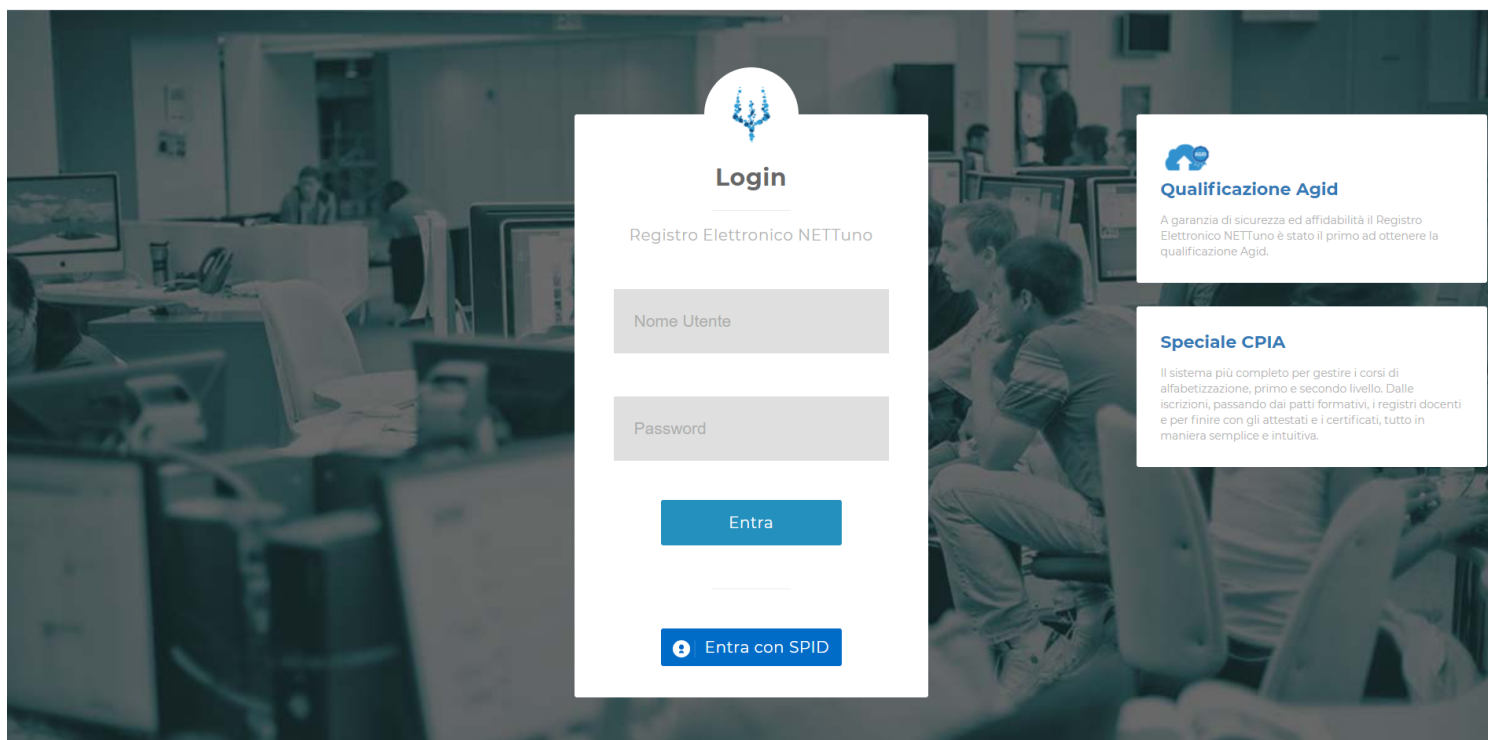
Login

Registro Elettronico NETTuno

Nome Utente

Password

Entra

Entra con SPID

AGID

Qualificazione Agid

A garanzia di sicurezza ed affidabilità il Registro Elettronico NETTuno è stato il primo ad ottenere la qualificazione Agid.

Speciale CPIA

Il sistema più completo per gestire i corsi di alfabetizzazione, primo e secondo livello. Dalle iscrizioni, passando dai patti formativi, i registri docenti e per finire con gli attestati e i certificati, tutto in maniera semplice e intuitiva.